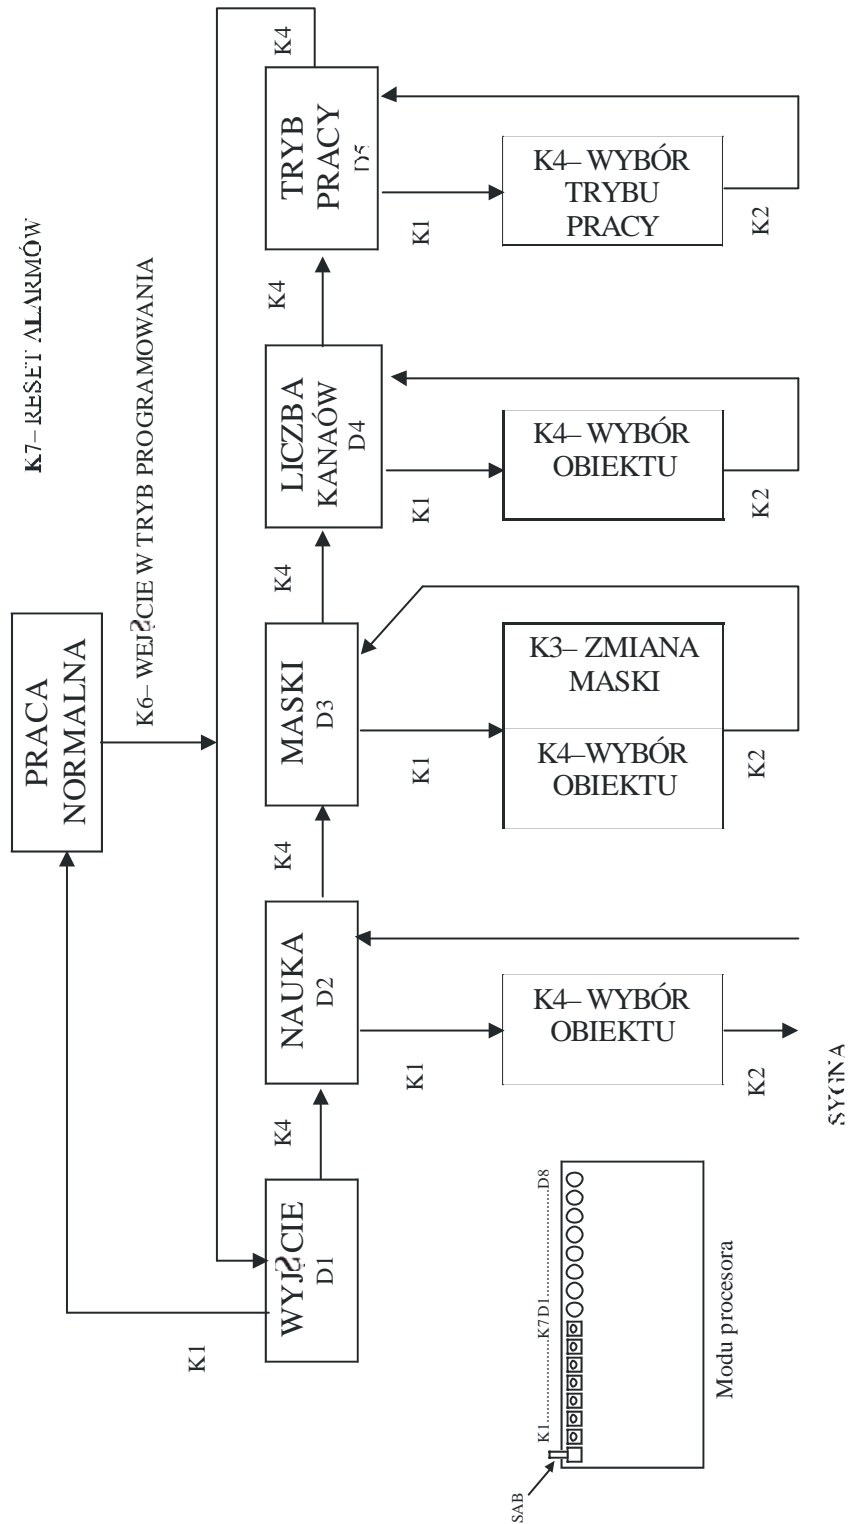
K7– RESET ALARMÓW

K6– WEJŚCIE W TRYB PROGRAMOWANIA

PRACA NORMALNA

K1

WYJŚCIE D1

K4

NAUKA D2

K1

K4– WYBÓR OBIEKTU

K2

SYGNA

K4

MASKI D3

K1

K3– ZMIANA MASKI

K4–WYBÓR OBIEKTU

K2

K4

LICZBA KANAŁÓW D4

K1

K4– WYBÓR OBIEKTU

K2

K4

TRYB PRACY D5

K1

K4– WYBÓR TRYBU PRACY

K2

K4

SAB

K1..........K7D1..........D8

Modu procesora